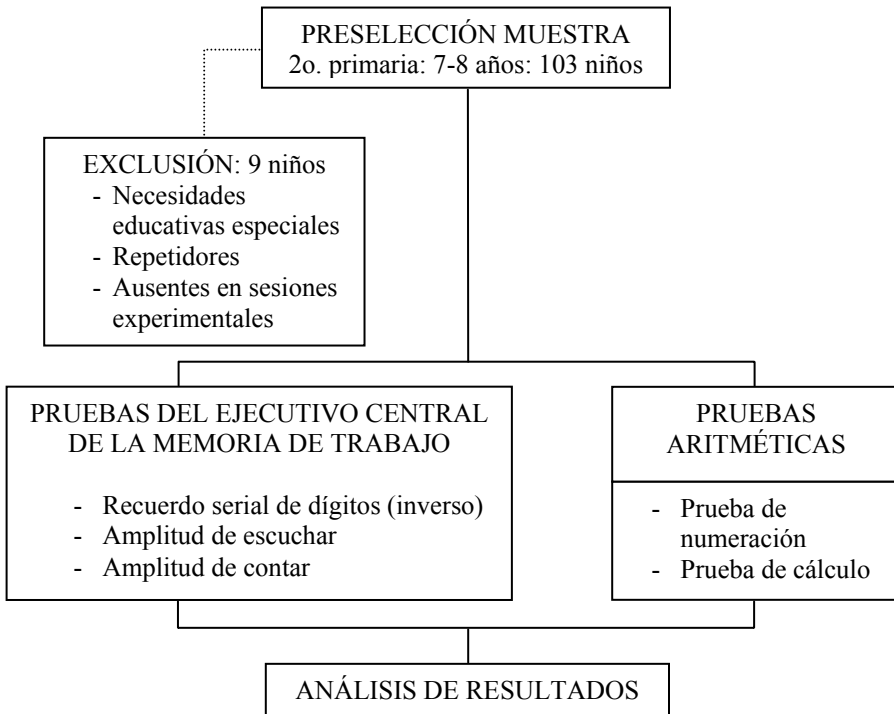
PRESELECCIÓN MUESTRA
2o. primaria: 7-8 años: 103 niños

EXCLUSIÓN: 9 niños
- Necesidades educativas especiales
- Repetidores
- Ausentes en sesiones experimentales

PRUEBAS DEL EJECUTIVO CENTRAL DE LA MEMORIA DE TRABAJO
- Recuerdo serial de dígitos (inverso)
- Amplitud de escuchar
- Amplitud de contar

PRUEBAS ARITMÉTICAS
- Prueba de numeración
- Prueba de cálculo

ANÁLISIS DE RESULTADOS